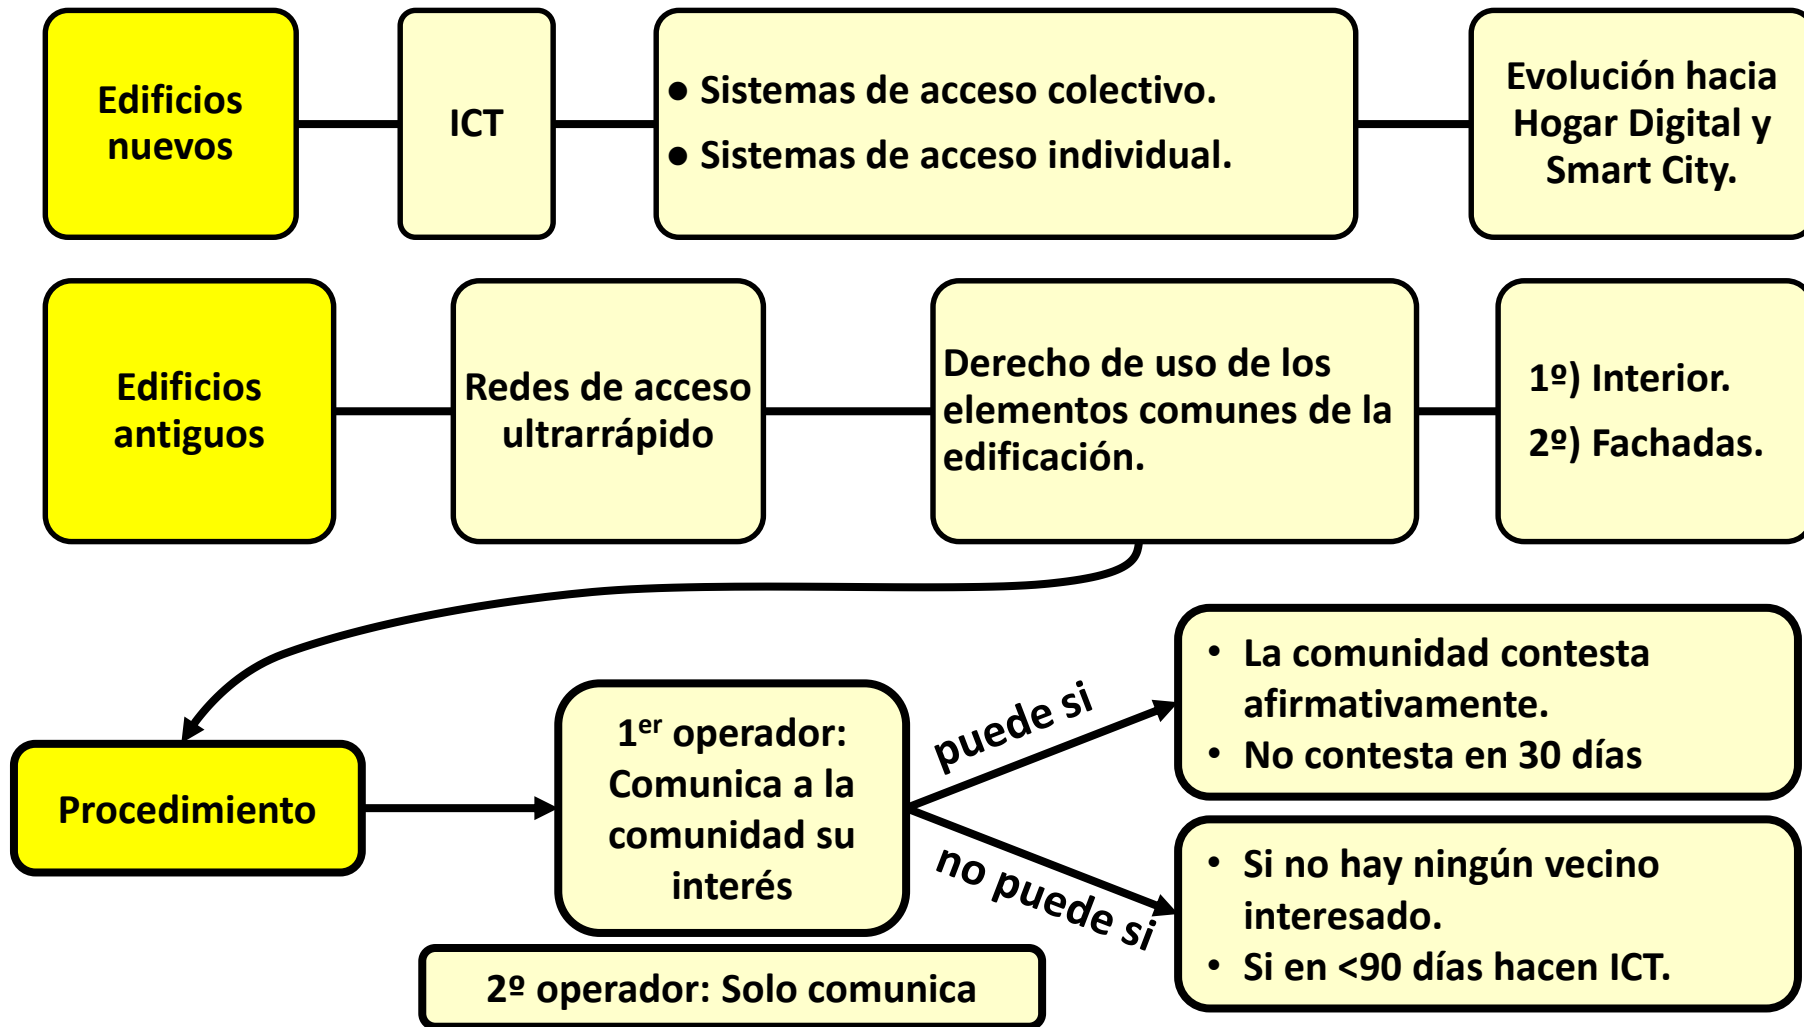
Edificios nuevos

ICT

● Sistemas de acceso colectivo.
● Sistemas de acceso individual.

Evolución hacia Hogar Digital y Smart City.

Edificios antiguos

Redes de acceso ultrarrápido

Derecho de uso de los elementos comunes de la edificación.

1º) Interior.
2º) Fachadas.

Procedimiento

1$^{er}$ operador: Comunica a la comunidad su interés

puede si

no puede si

• La comunidad contesta afirmativamente.
• No contesta en 30 días

• Si no hay ningún vecino interesado.
• Si en <90 días hacen ICT.

2º operador: Solo comunica